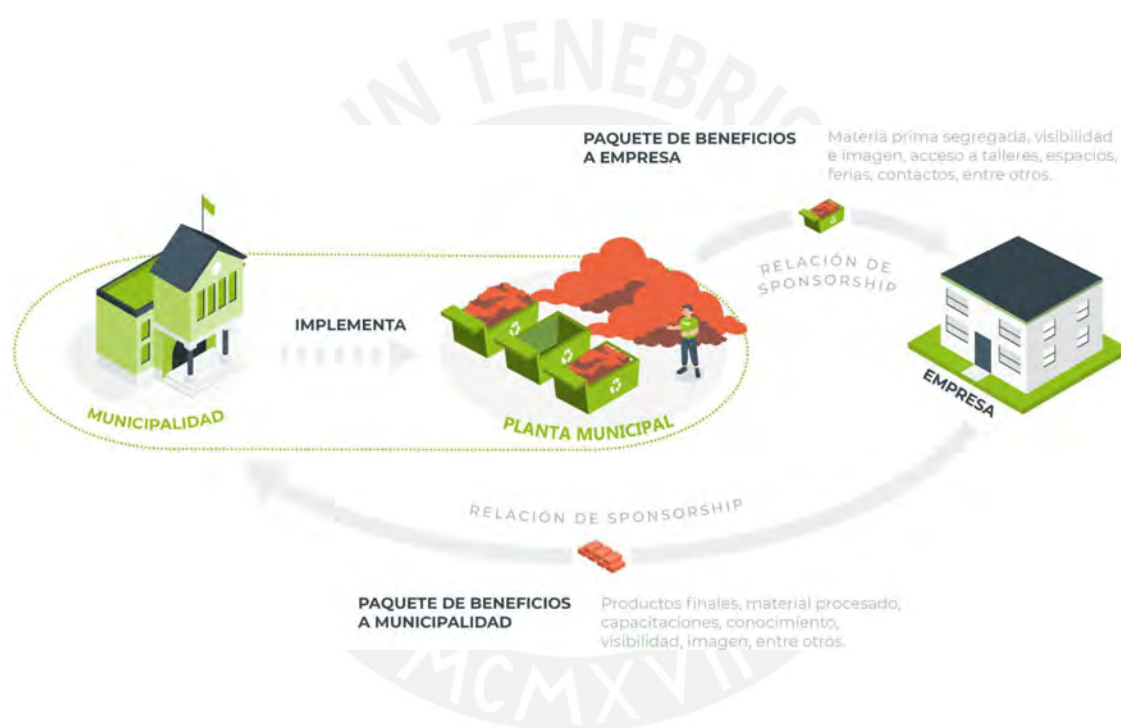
PAQUETE DE BENEFICIOS A EMPRESA

Materia prima segregada, visibilidad e imagen, acceso a talleres, espacios, ferias, contactos, entre otros.

RELACIÓN DE SPONSORSHIP

IMPLEMENTA

MUNICIPALIDAD

PLANTA MUNICIPAL

EMPRESA

RELACIÓN DE SPONSORSHIP

PAQUETE DE BENEFICIOS A MUNICIPALIDAD

Productos finales, material procesado, capacitaciones, conocimiento, visibilidad, imagen, entre otros.